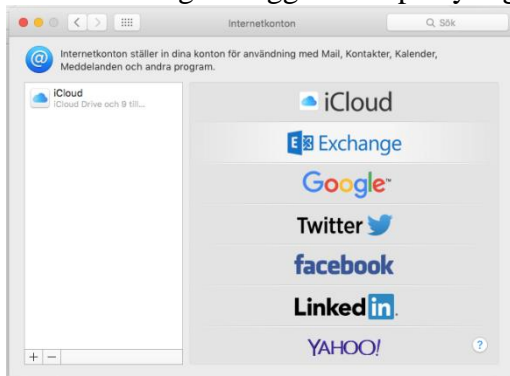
Internetkonton

Sök

Internetkonton ställer in dina konton för användning med Mail, Kontakter, Kalender, Meddelanden och andra program.

iCloud
iCloud Drive och 9 till...

iCloud

Exchange

Google

Twitter

facebook

Linked in

YAHOO!

+ −

?